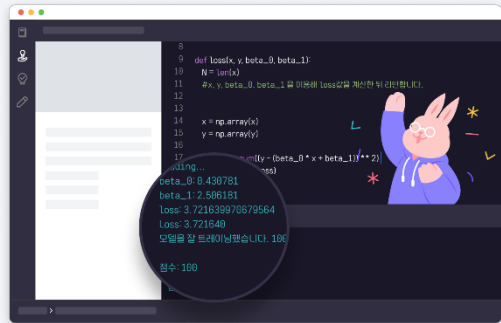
8
9 def loss(x, y, beta_0, beta_1):
10 N = len(x)
11 #x, y, beta_0, beta_1 을 이용해 loss값을 계산한 뒤 리턴합니다.
12
13
14 x = np.array(x)
15 y = np.array(y)
16
17 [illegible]m((y - (beta_0 * x + beta_1)) ** 2)
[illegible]ss)

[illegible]ding...
beta_0: 0.430781
beta_1: 2.506181
loss: 3.721639970679564
Loss: 3.721640
모델을 잘 트레이닝했습니다. 10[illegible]

점수: 100